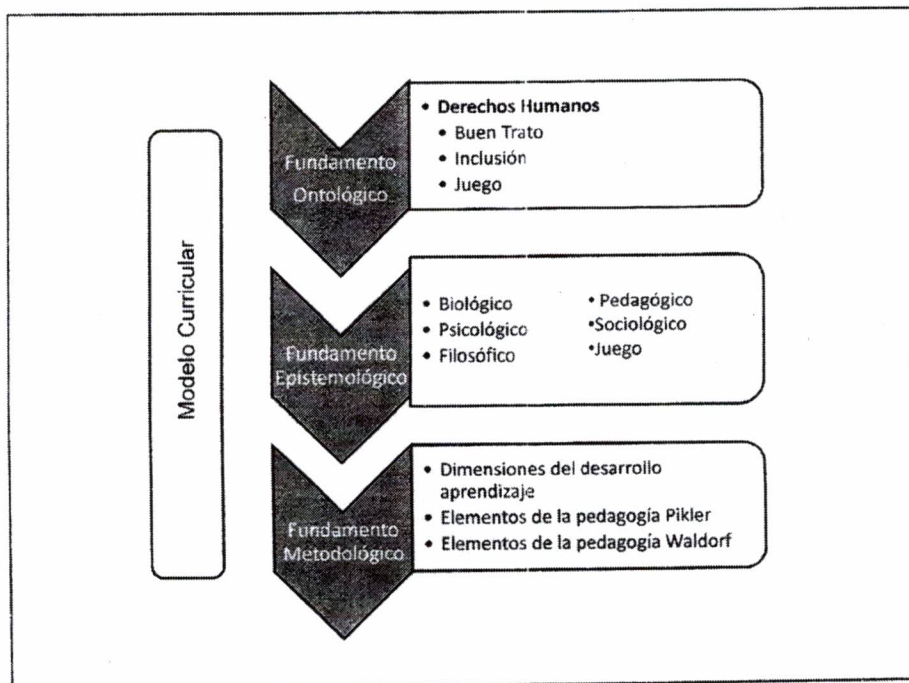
Modelo Curricular

Fundamento Ontológico

• Derechos Humanos
• Buen Trato
• Inclusión
• Juego

Fundamento Epistemológico

• Biológico
• Psicológico
• Filosófico
• Pedagógico
•Sociológico
•Juego

Fundamento Metodológico

• Dimensiones del desarrollo aprendizaje
• Elementos de la pedagogía Pikler
• Elementos de la pedagogía Waldorf